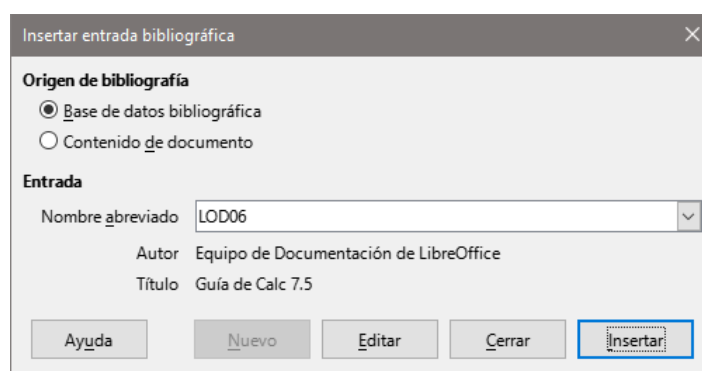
Insertar entrada bibliográfica

Origen de bibliografía

Base de datos bibliográfica

Contenido de documento

Entrada

Nombre abreviado LOD06

Autor Equipo de Documentación de LibreOffice

Título Guía de Calc 7.5

Ayuda

Nuevo

Editar

Cerrar

Insertar